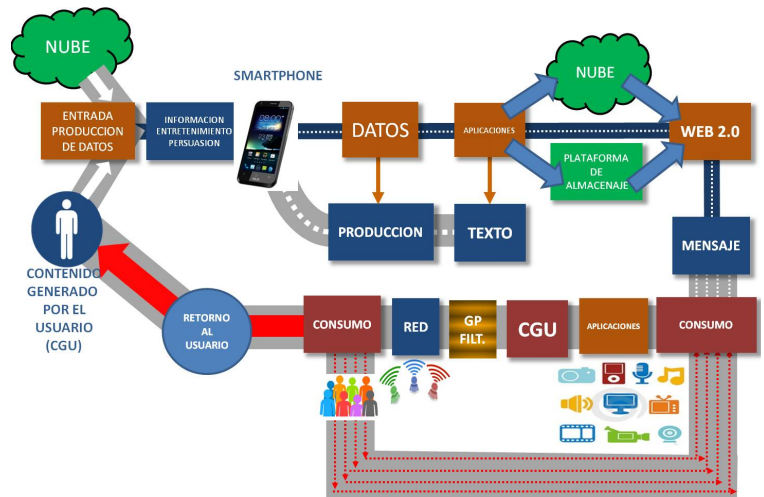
NUBE

ENTRADA PRODUCCION DE DATOS

INFORMACION ENTRETENIMIENTO PERSUASION

SMARTPHONE

DATOS

APLICACIONES

NUBE

WEB 2.0

PLATAFORMA DE ALMACENAJE

PRODUCCION

TEXTO

MENSAJE

CONTENIDO GENERADO POR EL USUARIO (CGU)

RETORNO AL USUARIO

CONSUMO

RED

GP FILT.

CGU

APLICACIONES

CONSUMO